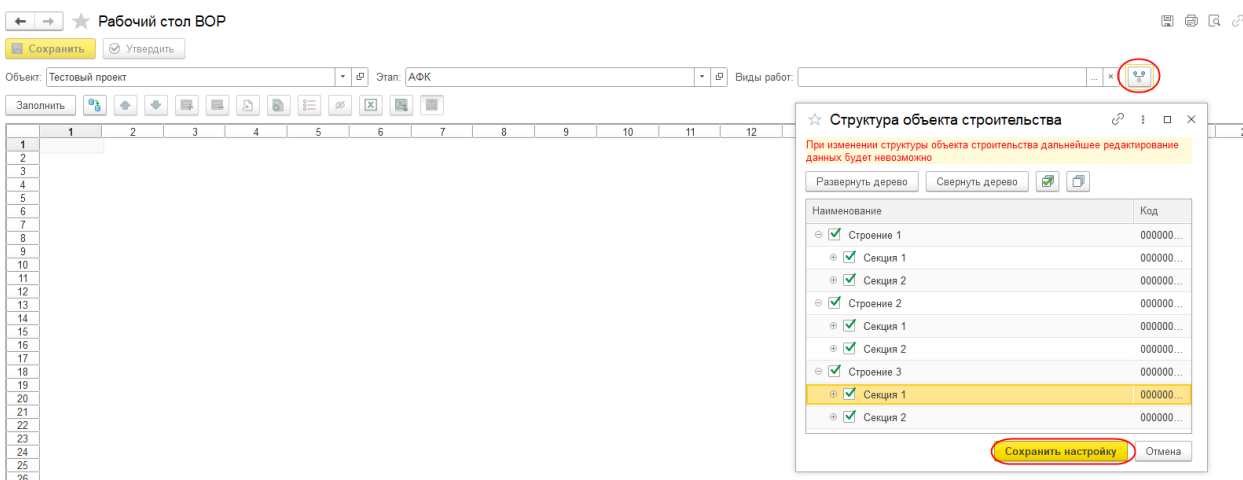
Рабочий стол ВОР

Сохранить
Утвердить

Объект: Тестовый проект
Этап: АФК
Виды работ:

Заполнить

| | 1 | 2 | 3 | 4 | 5 | 6 | 7 | 8 | 9 | 10 | 11 | 12 |
|---|---|---|---|---|---|---|---|---|---|---|---|---|
| 1 | | | | | | | | | | | | |
| 2 | | | | | | | | | | | | |
| 3 | | | | | | | | | | | | |
| 4 | | | | | | | | | | | | |
| 5 | | | | | | | | | | | | |
| 6 | | | | | | | | | | | | |
| 7 | | | | | | | | | | | | |
| 8 | | | | | | | | | | | | |
| 9 | | | | | | | | | | | | |
| 10 | | | | | | | | | | | | |
| 11 | | | | | | | | | | | | |
| 12 | | | | | | | | | | | | |
| 13 | | | | | | | | | | | | |
| 14 | | | | | | | | | | | | |
| 15 | | | | | | | | | | | | |
| 16 | | | | | | | | | | | | |
| 17 | | | | | | | | | | | | |
| 18 | | | | | | | | | | | | |
| 19 | | | | | | | | | | | | |
| 20 | | | | | | | | | | | | |
| 21 | | | | | | | | | | | | |
| 22 | | | | | | | | | | | | |
| 23 | | | | | | | | | | | | |
| 24 | | | | | | | | | | | | |
| 25 | | | | | | | | | | | | |
| 26 | | | | | | | | | | | | |

Структура объекта строительства

При изменении структуры объекта строительства дальнейшее редактирование данных будет невозможно

Развернуть дерево
Свернуть дерево

| Наименование | Код |
|---|---|
| Строение 1 | 000000... |
| Секция 1 | 000000... |
| Секция 2 | 000000... |
| Строение 2 | 000000... |
| Секция 1 | 000000... |
| Секция 2 | 000000... |
| Строение 3 | 000000... |
| Секция 1 | 000000... |
| Секция 2 | 000000... |

Сохранить настройку
Отмена